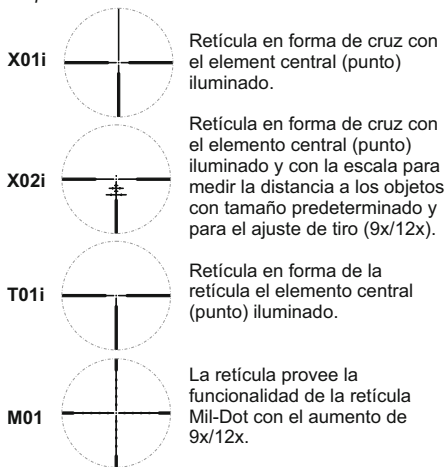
X01i

Retícula en forma de cruz con el element central (punto) iluminado.

X02i

Retícula en forma de cruz con el elemento central (punto) iluminado y con la escala para medir la distancia a los objetos con tamaño predeterminado y para el ajuste de tiro (9x/12x).

T01i

Retícula en forma de la retícula el elemento central (punto) iluminado.

M01

La retícula provee la funcionalidad de la retícula Mil-Dot con el aumento de 9x/12x.